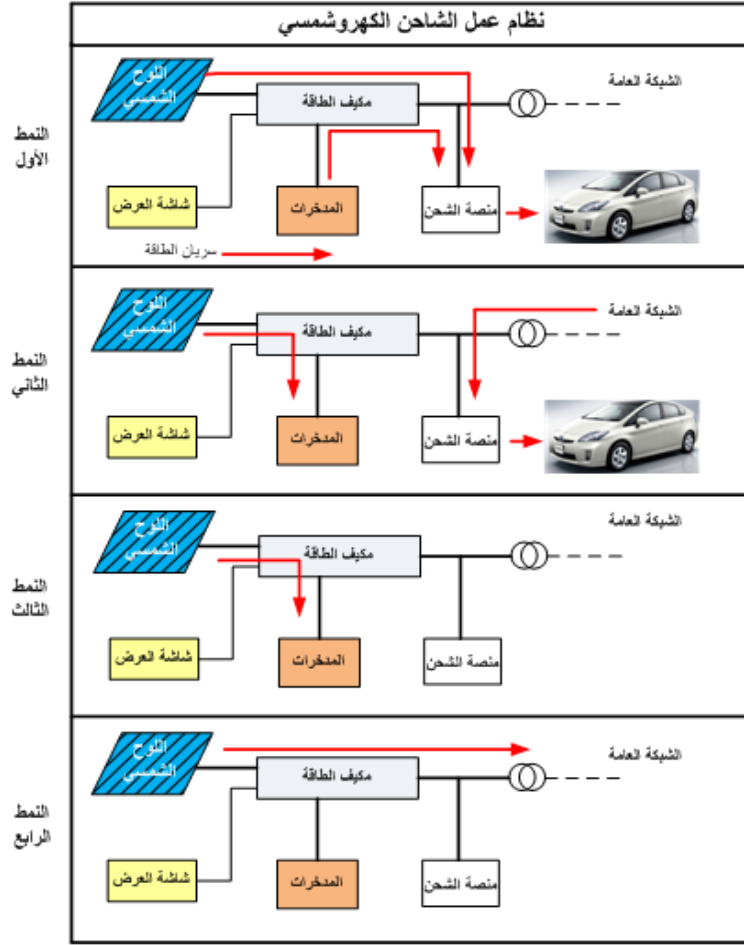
نظام عمل الشاحن الكهروشمسي

النمط الأول

اللوح الشمسي
مكيف الطاقة
الشبكة العامة
شاشة العرض
المدخرات
منصة الشحن
سريان الطاقة

النمط الثاني

اللوح الشمسي
مكيف الطاقة
الشبكة العامة
شاشة العرض
المدخرات
منصة الشحن

النمط الثالث

اللوح الشمسي
مكيف الطاقة
الشبكة العامة
شاشة العرض
المدخرات
منصة الشحن

النمط الرابع

اللوح الشمسي
مكيف الطاقة
الشبكة العامة
شاشة العرض
المدخرات
منصة الشحن